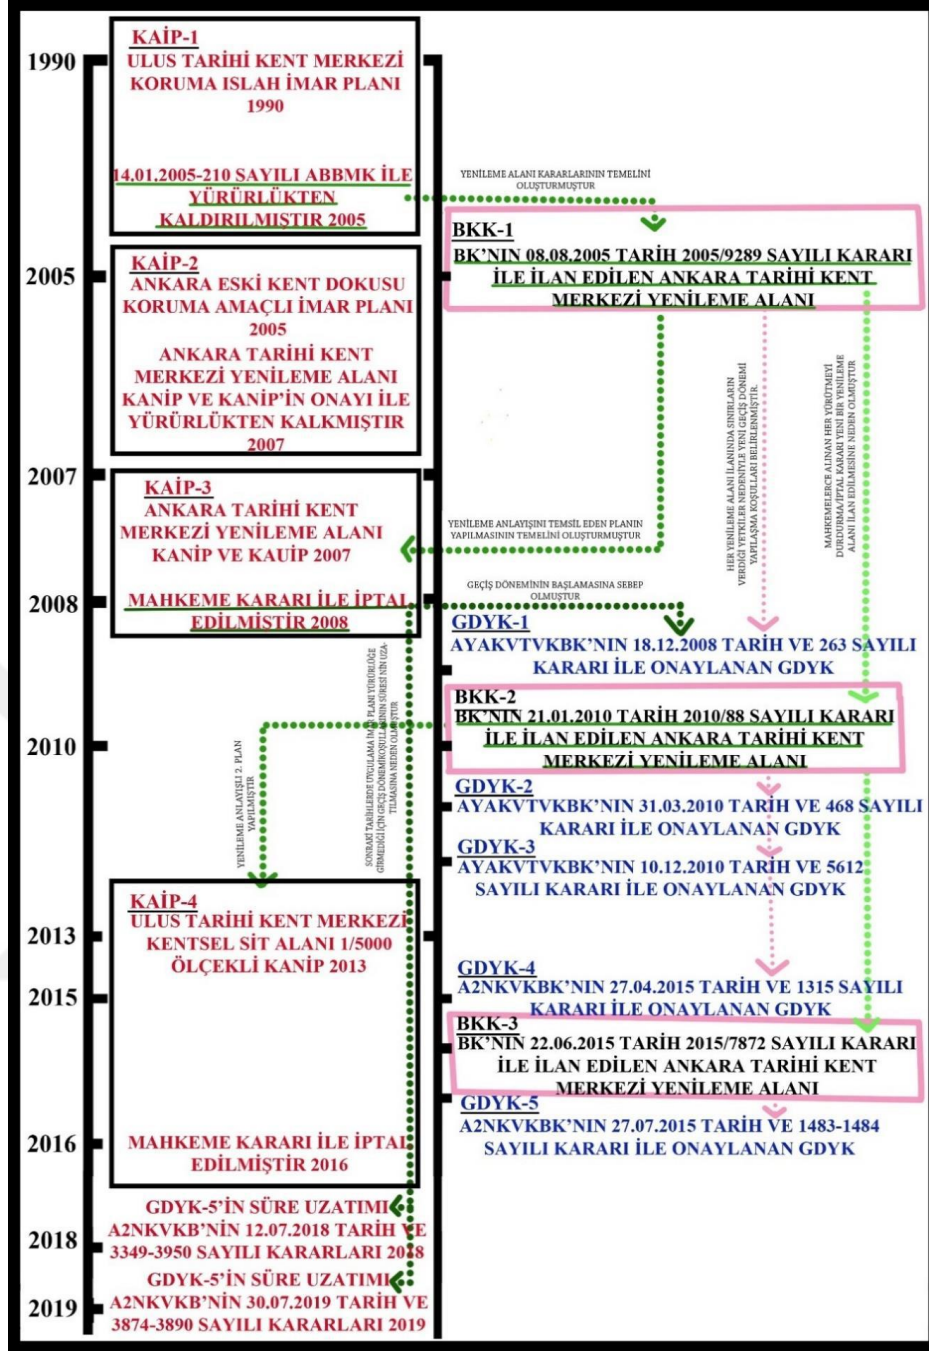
1990

KAİP-1
ULUS TARİHİ KENT MERKEZİ KORUMA ISLAH İMAR PLANI 1990

14.01.2005-210 SAYILI ABBMK İLE YÜRÜRLÜKTEN KALDIRILMIŞTIR 2005

YENİLEME ALANI KARARLARININ TEMELİNİ OLUŞTURMUŞTUR

BKK-1
BK'NIN 08.08.2005 TARİH 2005/9289 SAYILI KARARI İLE İLAN EDİLEN ANKARA TARİHİ KENT MERKEZİ YENİLEME ALANI

2005

KAİP-2
ANKARA ESKİ KENT DOKUSU KORUMA AMAÇLI İMAR PLANI 2005
ANKARA TARİHİ KENT MERKEZİ YENİLEME ALANI KANİP VE KANİP'İN ONAYI İLE YÜRÜRLÜKTEN KALKMIŞTIR 2007

HER YENİLEME ALANI İLANINDA SINIRLARIN VERDİĞİ YETKİLER NEDENİYLE YENİ GEÇİŞ DÖNEMİ YAPILAŞMA KOŞULLARI BELİRLENMİŞTİR.

MAHKEMELERCE ALINAN HER YÜRÜTMEYİ DURDURMA İPTAL KARARI YENİ BİR YENİLEME ALANI İLAN EDİLMESİNE NEDEN OLMUŞTUR

2007

KAİP-3
ANKARA TARİHİ KENT MERKEZİ YENİLEME ALANI KANİP VE KAUİP 2007

YENİLEME ANLAYIŞINI TEMSİL EDEN PLANIN YAPILMASININ TEMELİNİ OLUŞTURMUŞTUR

2008

MAHKEME KARARI İLE İPTAL EDİLMİŞTİR 2008

GEÇİŞ DÖNEMİNİN BAŞLAMASINA SEBEP OLMUŞTUR

GDYK-1
AYAKVTVKBK'NIN 18.12.2008 TARİH VE 263 SAYILI KARARI İLE ONAYLANAN GDYK

SONRAKİ TARİHLERDE UYGULAMA İMAR PLANI YÜRÜRLÜĞE GİRMEDİĞİ İÇİN GEÇİŞ DÖNEMİ KOŞULLARININ SÜRESİ NİN UZATILMASINA NEDEN OLMUŞTUR

BKK-2
BK'NIN 21.01.2010 TARİH 2010/88 SAYILI KARARI İLE İLAN EDİLEN ANKARA TARİHİ KENT MERKEZİ YENİLEME ALANI

2010

YENİLEME ANLAYIŞLI 2. PLAN YAPILMIŞTIR

GDYK-2
AYAKVTVKBK'NIN 31.03.2010 TARİH VE 468 SAYILI KARARI İLE ONAYLANAN GDYK

GDYK-3
AYAKVTVKBK'NIN 10.12.2010 TARİH VE 5612 SAYILI KARARI İLE ONAYLANAN GDYK

KAİP-4
ULUS TARİHİ KENT MERKEZİ KENTSEL SİT ALANI 1/5000 ÖLÇEKLİ KANİP 2013

2013

2015

GDYK-4
A2NKVKBK'NIN 27.04.2015 TARİH VE 1315 SAYILI KARARI İLE ONAYLANAN GDYK

BKK-3
BK'NIN 22.06.2015 TARİH 2015/7872 SAYILI KARARI İLE İLAN EDİLEN ANKARA TARİHİ KENT MERKEZİ YENİLEME ALANI

GDYK-5
A2NKVKBK'NIN 27.07.2015 TARİH VE 1483-1484 SAYILI KARARI İLE ONAYLANAN GDYK

2016

MAHKEME KARARI İLE İPTAL EDİLMİŞTİR 2016

GDYK-5'İN SÜRE UZATIMI
A2NKVKB'NİN 12.07.2018 TARİH VE 3349-3950 SAYILI KARARLARI 2018

2018

GDYK-5'İN SÜRE UZATIMI
A2NKVKB'NİN 30.07.2019 TARİH VE 3874-3890 SAYILI KARARLARI 2019

2019